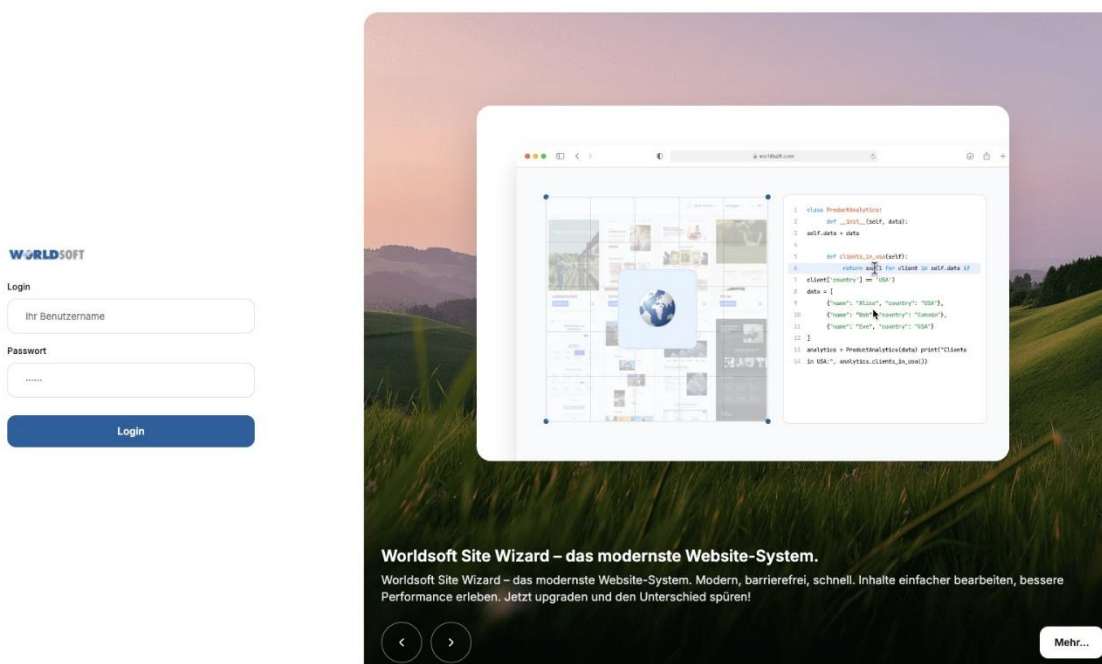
WORLDSOFT

Login

Ihr Benutzername

Passwort

......

Login

a worldsoft.com

1 class ProductAnalytics:
2 def __init__(self, data):
3 self.data = data
4
5 def clients_in_usa(self):
6 return sum(1 for client in self.data if
7 client['country'] == 'USA')
8 data = [
9 {"name": "Alice", "country": "USA"},
10 {"name": "Bob", "country": "Canada"},
11 {"name": "Eve", "country": "USA"}
12 ]
13 analytics = ProductAnalytics(data) print("Clients
14 in USA:", analytics.clients_in_usa())

Worldsoft Site Wizard – das modernste Website-System.

Worldsoft Site Wizard – das modernste Website-System. Modern, barrierefrei, schnell. Inhalte einfacher bearbeiten, bessere Performance erleben. Jetzt upgraden und den Unterschied spüren!

‹ ›

Mehr...